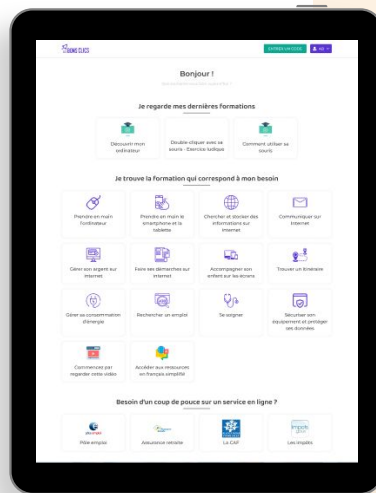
LES BONS CLICS

ENTRER UN CODE

Bonjour !

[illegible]

Je regarde mes dernières formations

Découvrir mon ordinateur

Double-cliquer avec sa souris - Exercice ludique

Comment utiliser sa souris

Je trouve la formation qui correspond à mon besoin

Prendre en main l'ordinateur

Prendre en main le smartphone et la tablette

Chercher et stocker des informations sur internet

Communiquer sur internet

Gérer son argent sur internet

Faire ses démarches sur internet

Accompagner son enfant sur les écrans

Trouver un itinéraire

Gérer sa consommation d'énergie

Rechercher un emploi

Se soigner

Sécuriser son équipement et protéger ses données

Commencez par regarder notre vidéo

Accéder aux ressources en français simplifié

Besoin d'un coup de pouce sur un service en ligne ?

Pôle emploi

Assurance retraite

La CAF

Les impôts